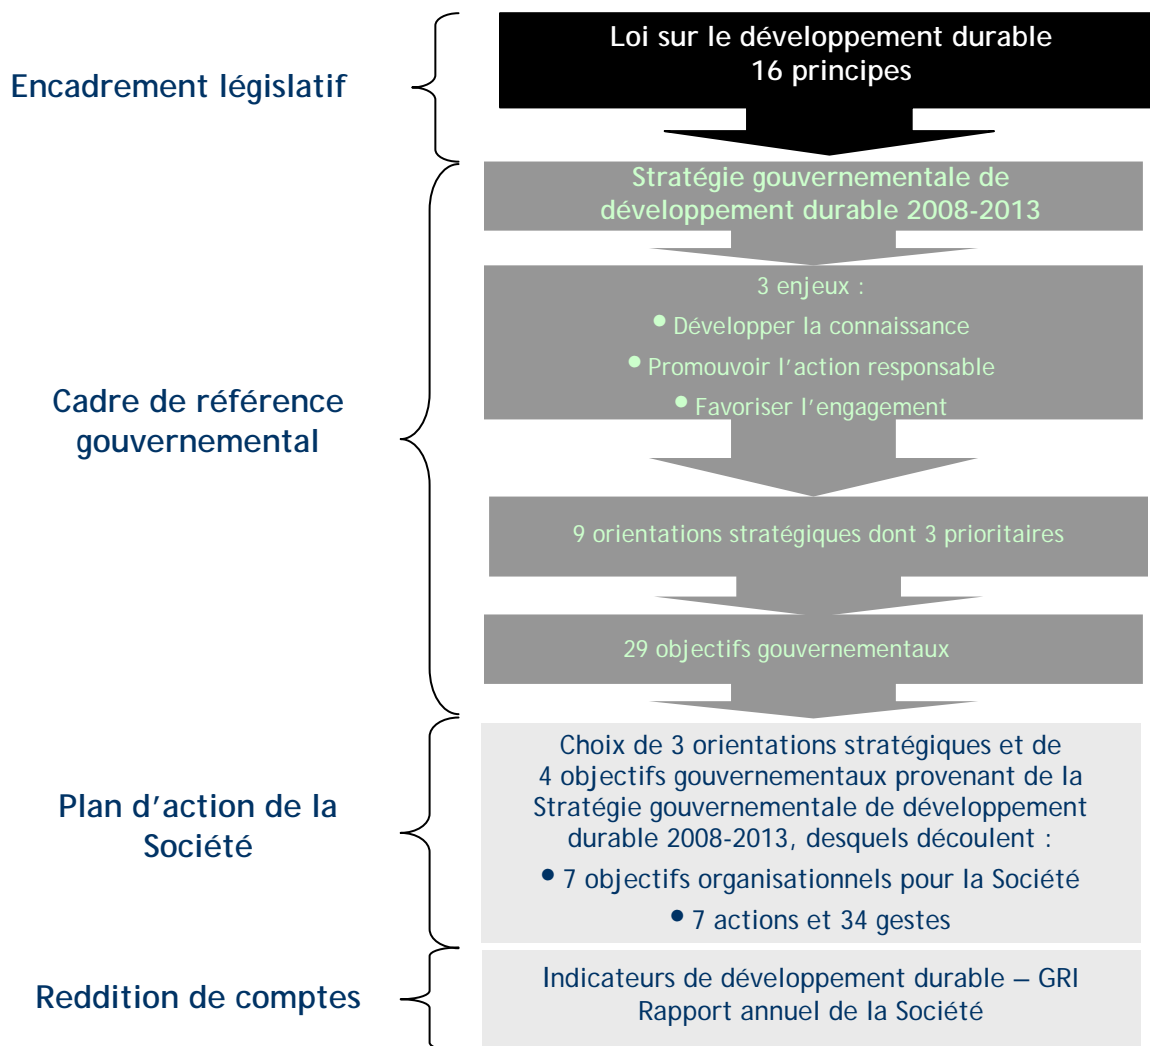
Encadrement législatif

Loi sur le développement durable
16 principes

Cadre de référence gouvernemental

Stratégie gouvernementale de développement durable 2008-2013

3 enjeux :
• Développer la connaissance
• Promouvoir l'action responsable
• Favoriser l'engagement

9 orientations stratégiques dont 3 prioritaires

29 objectifs gouvernementaux

Plan d'action de la Société

Choix de 3 orientations stratégiques et de 4 objectifs gouvernementaux provenant de la Stratégie gouvernementale de développement durable 2008-2013, desquels découlent :
• 7 objectifs organisationnels pour la Société
• 7 actions et 34 gestes

Reddition de comptes

Indicateurs de développement durable – GRI
Rapport annuel de la Société